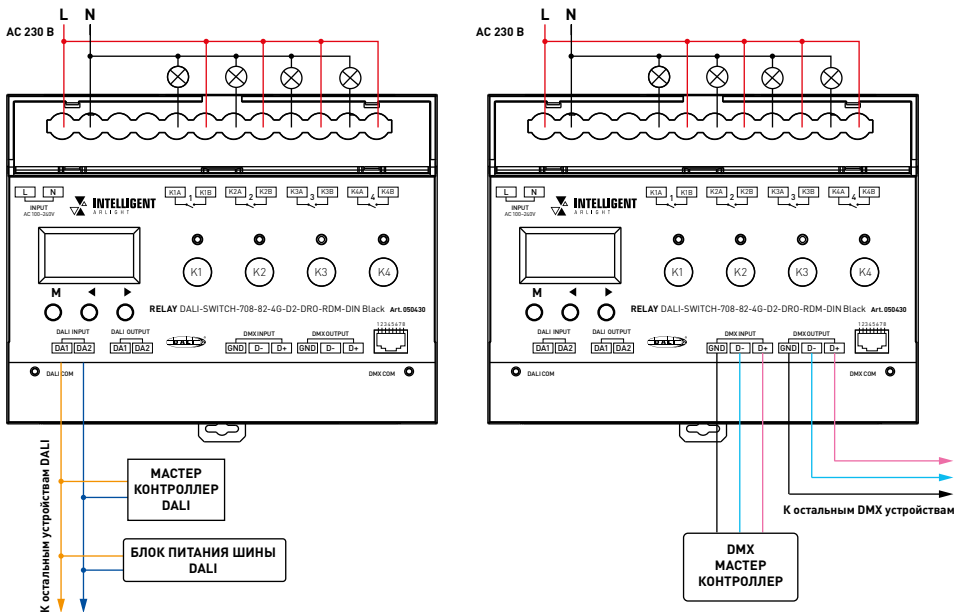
L N
AC 230 В

L N
INPUT
AC 100~240V
INTELLIGENT
ARLIGHT
K1A K1B 1
K2A K2B 2
K3A K3B 3
K4A K4B 4
K1 K2 K3 K4
M ◄ ►
RELAY DALI-SWITCH-708-82-4G-D2-DRO-RDM-DIN Black Art. 050430
DALI INPUT DALI OUTPUT
DA1 DA2 DA1 DA2
DMX INPUT DMX OUTPUT
GND D- D+ GND D- D+
12345678
DALI COM
DMX COM

К остальным устройствам DALI
МАСТЕР КОНТРОЛЛЕР DALI
БЛОК ПИТАНИЯ ШИНЫ DALI

L N
AC 230 В

L N
INPUT
AC 100~240V
INTELLIGENT
ARLIGHT
K1A K1B 1
K2A K2B 2
K3A K3B 3
K4A K4B 4
K1 K2 K3 K4
M ◄ ►
RELAY DALI-SWITCH-708-82-4G-D2-DRO-RDM-DIN Black Art. 050430
DALI INPUT DALI OUTPUT
DA1 DA2 DA1 DA2
DMX INPUT DMX OUTPUT
GND D- D+ GND D- D+
12345678
DALI COM
DMX COM

К остальным DMX устройствам
DMX МАСТЕР КОНТРОЛЛЕР